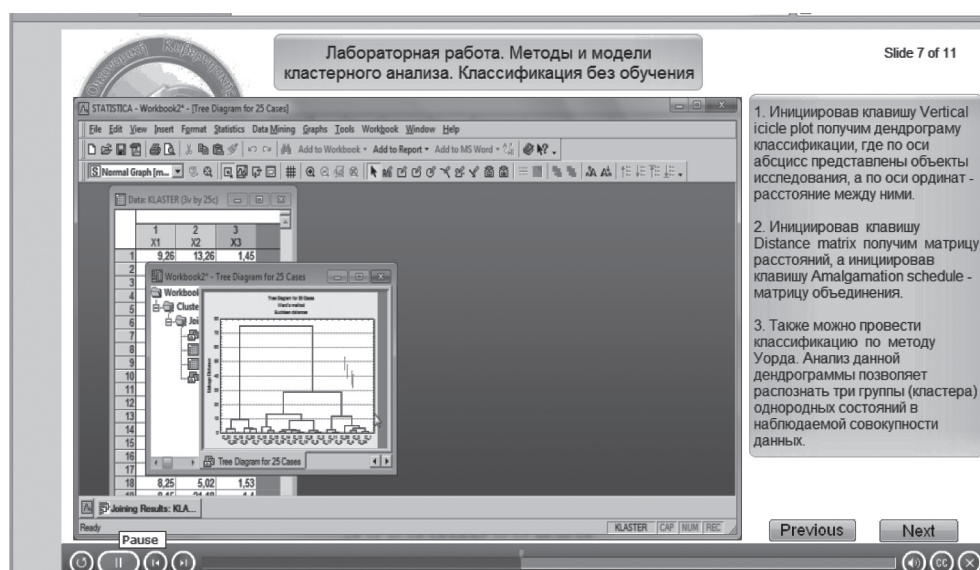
Лабораторная работа. Методы и модели кластерного анализа. Классификация без обучения

Slide 7 of 11

STATISTICA - Workbook2* - [Tree Diagram for 25 Cases]

File Edit View Insert Format Statistics Data Mining Graphs Tools Workbook Window Help

Add to Workbook Add to Report Add to MS Word

Normal Graph

Data: KLASTER (3v by 25c)

| | 1 X1 | 2 X2 | 3 X3 |
|---|---|---|---|
| 1 | 9,26 | 13,26 | 1,45 |
| 2 | | | |
| 3 | | | |
| 4 | | | |
| 5 | | | |
| 6 | | | |
| 7 | | | |
| 8 | | | |
| 9 | | | |
| 10 | | | |
| 11 | | | |
| 12 | | | |
| 13 | | | |
| 14 | | | |
| 15 | | | |
| 16 | | | |
| 17 | | | |
| 18 | 8,25 | 5,02 | 1,53 |

Workbook2* - Tree Diagram for 25 Cases

Workbook
Cluste
Joi

Tree Diagram for 25 Cases
Ward's method
Euclidean distances

Tree Diagram for 25 Cases

Joining Results: KLA...

Ready

KLASTER CAP NUM REC

1. Инициировав клавишу Vertical icicle plot получим дендрограму классификации, где по оси абсцисс представлены объекты исследования, а по оси ординат - расстояние между ними.

2. Инициировав клавишу Distance matrix получим матрицу расстояний, а инициировав клавишу Amalgamation schedule - матрицу объединения.

3. Также можно провести классификацию по методу Уорда. Анализ данной дендрограммы позволяет распознать три группы (кластера) однородных состояний в наблюдаемой совокупности данных.

Previous

Next

Pause